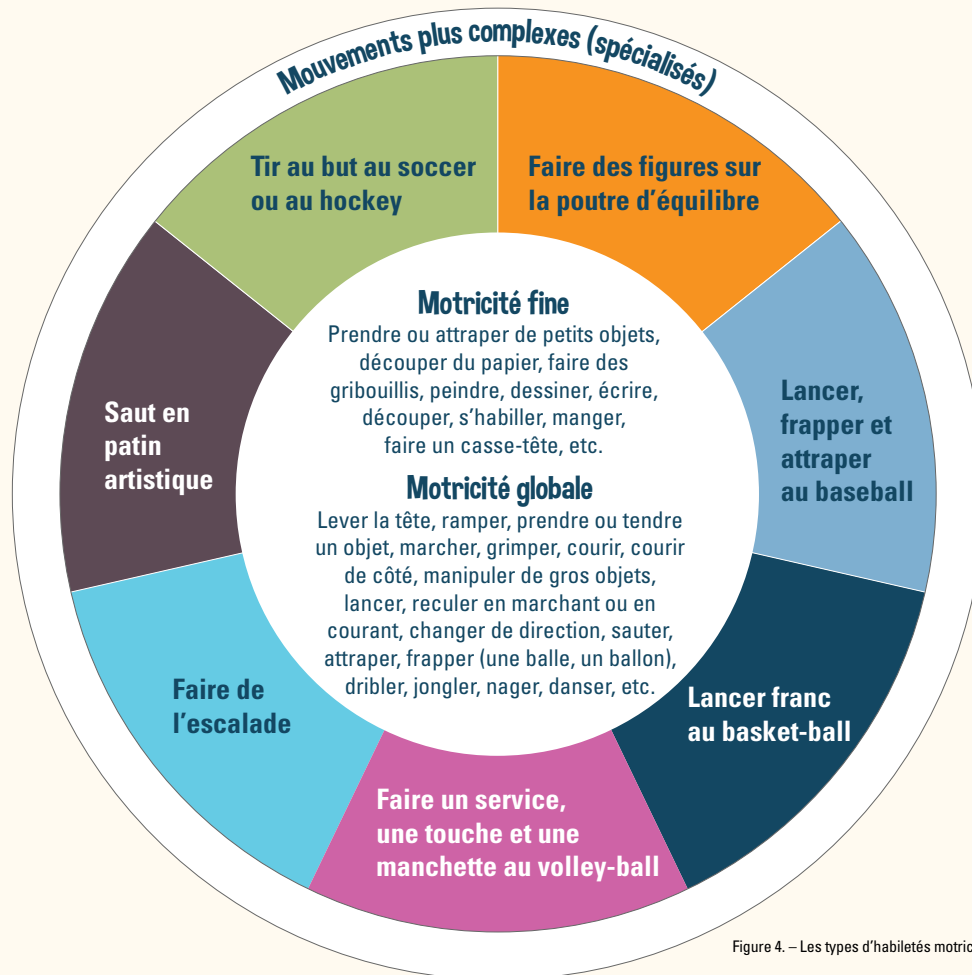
Mouvements plus complexes (spécialisés)

Tir au but au soccer ou au hockey

Faire des figures sur la poutre d'équilibre

Motricité fine
Prendre ou attraper de petits objets, découper du papier, faire des gribouillis, peindre, dessiner, écrire, découper, s'habiller, manger, faire un casse-tête, etc.

Motricité globale
Lever la tête, ramper, prendre ou tendre un objet, marcher, grimper, courir, courir de côté, manipuler de gros objets, lancer, reculer en marchant ou en courant, changer de direction, sauter, attraper, frapper (une balle, un ballon), dribler, jongler, nager, danser, etc.

Saut en patin artistique

Lancer, frapper et attraper au baseball

Faire de l'escalade

Lancer franc au basket-ball

Faire un service, une touche et une manchette au volley-ball

Figure 4. – Les types d'habiletés motric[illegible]